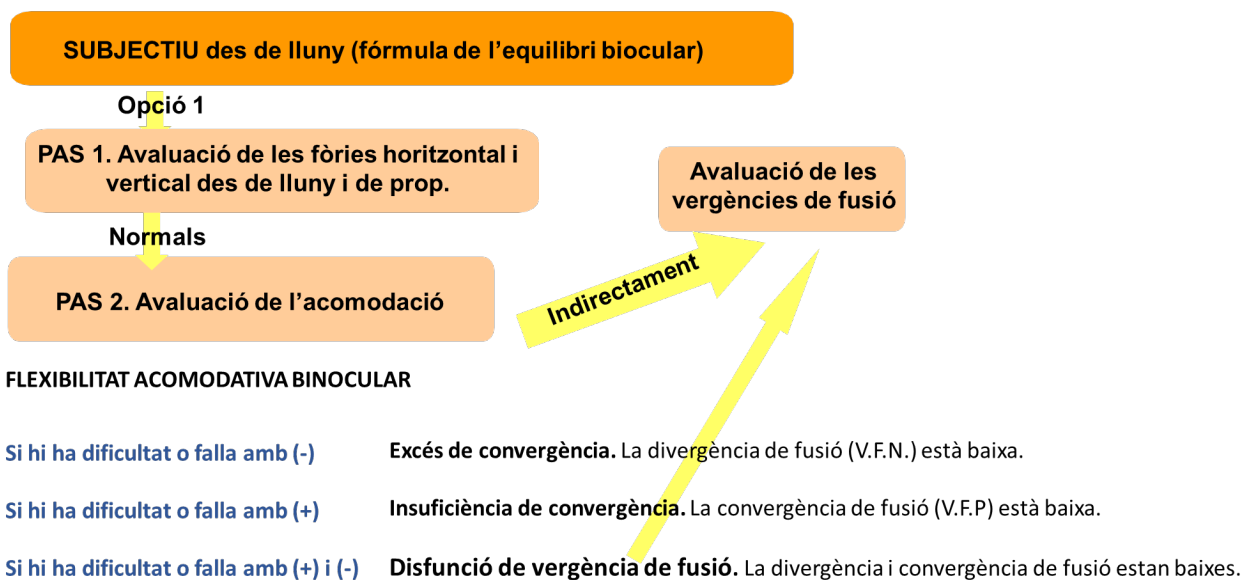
SUBJECTIU des de lluny (fórmula de l'equilibri biocular)

Opció 1

PAS 1. Avaluació de les fòries horitzontal i vertical des de lluny i de prop.

Avaluació de les vergències de fusió

Normals

Indirectament

PAS 2. Avaluació de l'acomodació

FLEXIBILITAT ACOMODATIVA BINOCULAR

Si hi ha dificultat o falla amb (-) **Excés de convergència.** La divergència de fusió (V.F.N.) està baixa.

Si hi ha dificultat o falla amb (+) **Insuficiència de convergència.** La convergència de fusió (V.F.P) està baixa.

Si hi ha dificultat o falla amb (+) i (-) **Disfunció de vergència de fusió.** La divergència i convergència de fusió estan baixes.